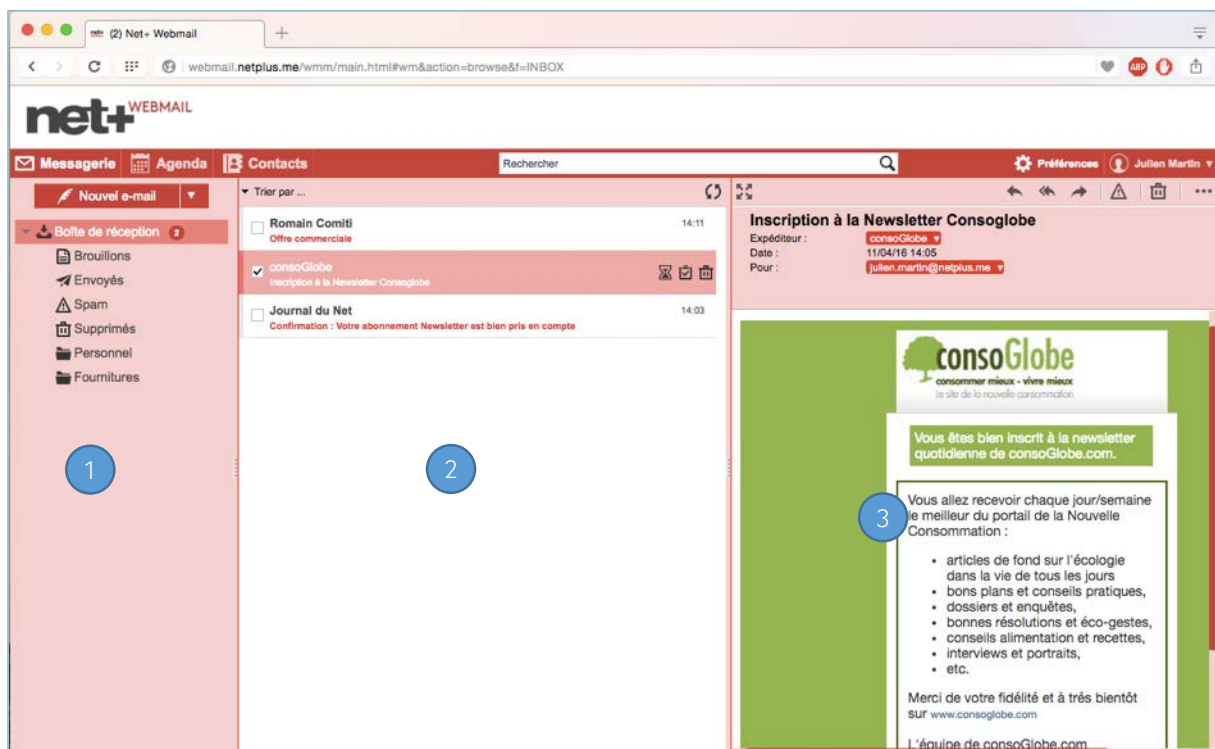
(2) Net+ Webmail

webmail.netplus.me/wmm/main.html#wm&action=browse&f=INBOX

net+ WEBMAIL

Messagerie Agenda Contacts Rechercher Préférences Julien Martin

Nouvel e-mail

Boîte de réception 2
Brouillons
Envoyés
Spam
Supprimés
Personnel
Fournitures

1

Trier par ...

Romain Comiti 14:11
Offre commerciale

consoGlobe
Inscription à la Newsletter Consoglobe

Journal du Net 14:03
Confirmation : Votre abonnement Newsletter est bien pris en compte

2

Inscription à la Newsletter Consoglobe
Expéditeur : consoGlobe
Date : 11/04/16 14:05
Pour : julien.martin@netplus.me

consoGlobe
consommer mieux - vivre mieux
le site de la nouvelle consommation

Vous êtes bien inscrit à la newsletter quotidienne de consoGlobe.com.

3

Vous allez recevoir chaque jour/semaine le meilleur du portail de la Nouvelle Consommation :

- articles de fond sur l'écologie dans la vie de tous les jours
- bons plans et conseils pratiques,
- dossiers et enquêtes,
- bonnes résolutions et éco-gestes,
- conseils alimentation et recettes,
- interviews et portraits,
- etc.

Merci de votre fidélité et à très bientôt sur www.consoglobe.com

L'équipe de consoGlobe.com